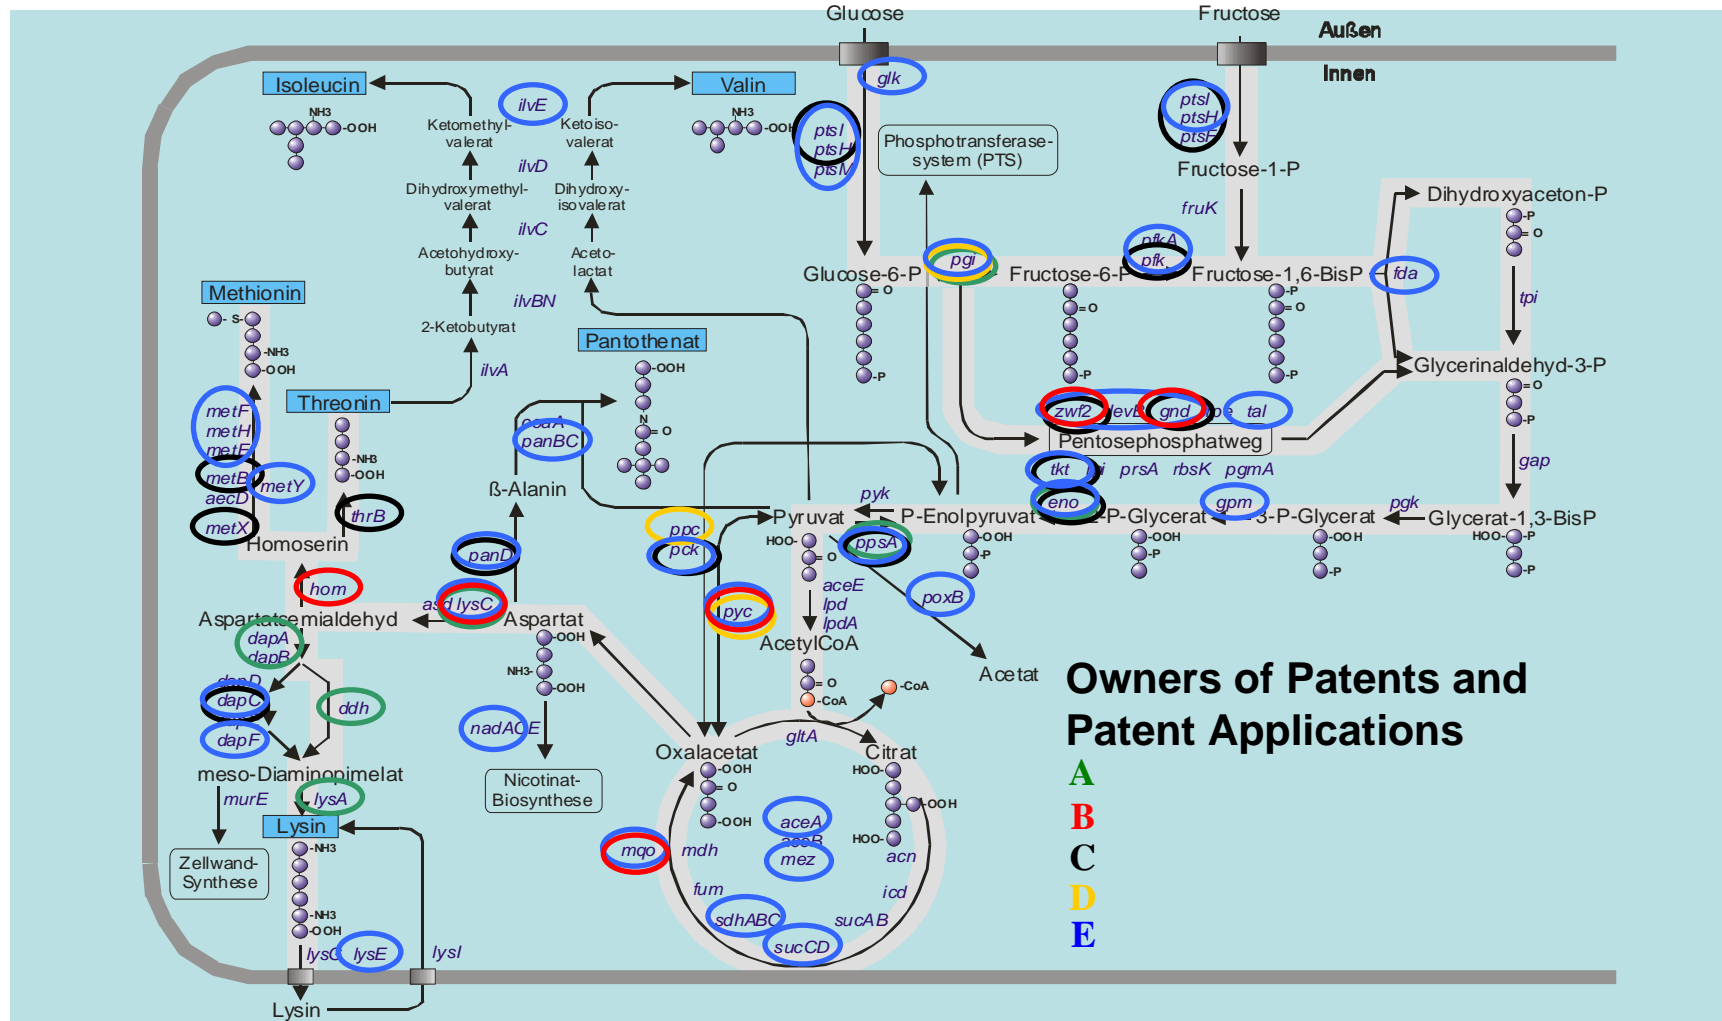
Glucose
Fructose
Außen
Innen
glk
ptsI
ptsH
ptsF
Isoleucin
Valin
ilvE
NH3
-OOH
Ketomethyl-valerat
Ketoiso-valerat
ptsI
ptsH
ptsM
Phosphotransferase-system (PTS)
Fructose-1-P
ilvD
Dihydroxymethyl-valerat
Dihydroxy-isovalerat
fruK
Dihydroxyaceton-P
ilvC
-P
= O
Acetohydroxy-butyrat
Aceto-lactat
pfkA
pfk
Glucose-6-P
pgi
Fructose-6-P
Fructose-1,6-BisP
fda
tpi
ilvBN
= O
-P
= O
Methionin
2-Ketobutyrat
Pantothenat
S-
-NH3
-OOH
-OOH
-P
-P
Glycerinaldehyd-3-P
= O
ilvA
Threonin
N
= O
zwf2
devB
gnd
tal
-P
metF
metH
metE
-NH3
-OOH
panBC
coaA
Pentosephosphatweg
gap
metB
metY
aecD
tkt
tpi
prsA
rbsK
pgmA
ß-Alanin
pyk
eno
gpm
pgk
metX
thrB
Pyruvat
P-Enolpyruvat
2-P-Glycerat
3-P-Glycerat
Glycerat-1,3-BisP
ppc
HOO-
= O
ppsA
-OOH
-P
-OOH
-P
-OOH
-P
HOO-
-P
-P
Homoserin
panD
pck
aceE
lpd
lpdA
poxB
hom
asd
lysC
pyc
Aspartatsemialdehyd
Aspartat
-OOH
AcetylCoA
Acetat
dapA
dapB
NH3-
-OOH
= O
-CoA
-CoA
Owners of Patents and Patent Applications
dapD
dapC
ddh
nadA
nadC
gltA
A
dapF
Oxalacetat
-OOH
= O
-OOH
Citrat
HOO-
-OOH
HOO-
B
meso-Diaminopimelat
murE
lysA
Nicotinat-Biosynthese
C
Lysin
-NH3
aceA
aceB
mez
mqo
mdh
acn
Zellwand-Synthese
D
-NH3
-OOH
fum
icd
sdhABC
sucAB
E
lysG
lysE
lysI
sucCD
Lysin